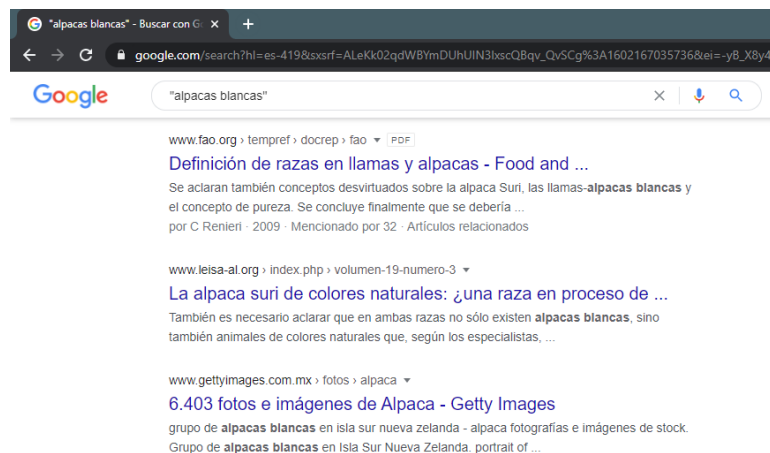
"alpacas blancas" - Buscar con G ×
+
google.com/search?hl=es-419&sxsrf=ALeKk02qdWBYmDUhUIN3lxscQBqv_QvSCg%3A1602167035736&ei=-yB_X8y4

Google
"alpacas blancas"

www.fao.org › tempref › docrep › fao ▾ PDF
Definición de razas en llamas y alpacas - Food and ...
Se aclaran también conceptos desvirtuados sobre la alpaca Suri, las llamas-alpacas blancas y el concepto de pureza. Se concluye finalmente que se debería ...
por C Renieri · 2009 · Mencionado por 32 · Artículos relacionados

www.leisa-al.org › index.php › volumen-19-numero-3 ▾
La alpaca suri de colores naturales: ¿una raza en proceso de ...
También es necesario aclarar que en ambas razas no sólo existen alpacas blancas, sino también animales de colores naturales que, según los especialistas, ...

www.gettyimages.com.mx › fotos › alpaca ▾
6.403 fotos e imágenes de Alpaca - Getty Images
grupo de alpacas blancas en isla sur nueva zelanda - alpaca fotografías e imágenes de stock. Grupo de alpacas blancas en Isla Sur Nueva Zelanda. portrait of ...